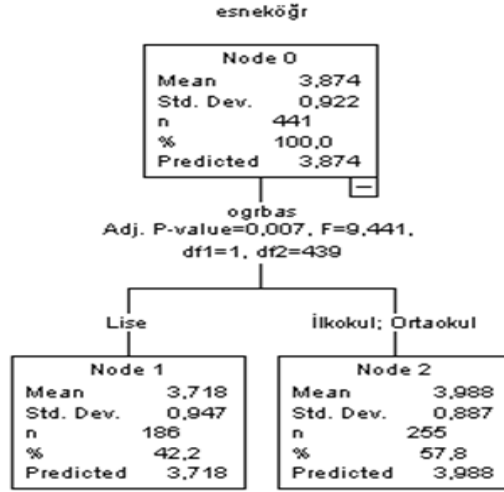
esneköğr

| Node 0 | |
|---|---|
| Mean | 3,874 |
| Std. Dev. | 0,922 |
| n | 441 |
| % | 100,0 |
| Predicted | 3,874 |

ogrbas
Adj. P-value=0,007, F=9,441, df1=1, df2=439

Lise

İlkokul; Ortaokul

| Node 1 | |
|---|---|
| Mean | 3,718 |
| Std. Dev. | 0,947 |
| n | 186 |
| % | 42,2 |
| Predicted | 3,718 |

| Node 2 | |
|---|---|
| Mean | 3,988 |
| Std. Dev. | 0,887 |
| n | 255 |
| % | 57,8 |
| Predicted | 3,988 |